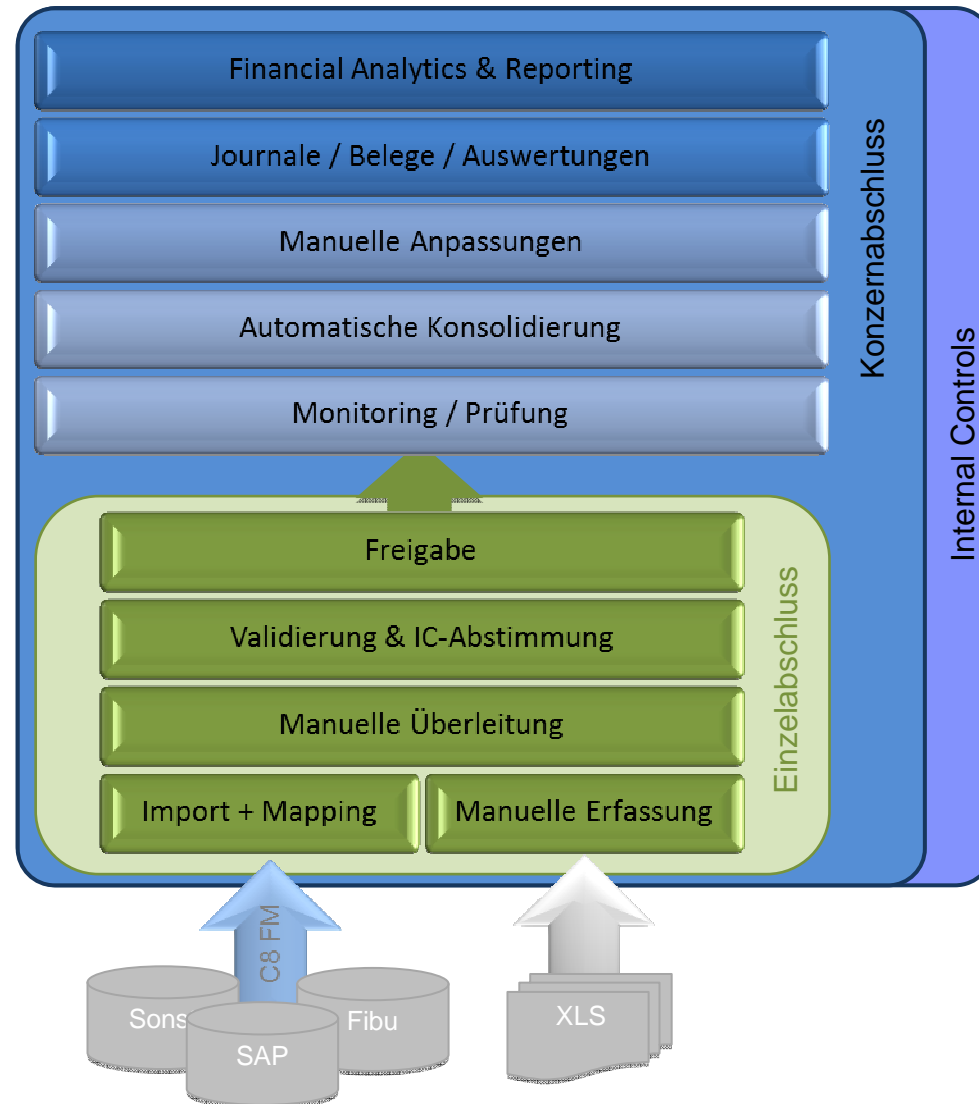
Financial Analytics & Reporting

Journale / Belege / Auswertungen

Manuelle Anpassungen

Automatische Konsolidierung

Monitoring / Prüfung

Konzernabschluss

Internal Controls

Freigabe

Validierung & IC-Abstimmung

Manuelle Überleitung

Import + Mapping

Manuelle Erfassung

Einzelabschluss

C8 FM

Sons

SAP

Fibu

XLS